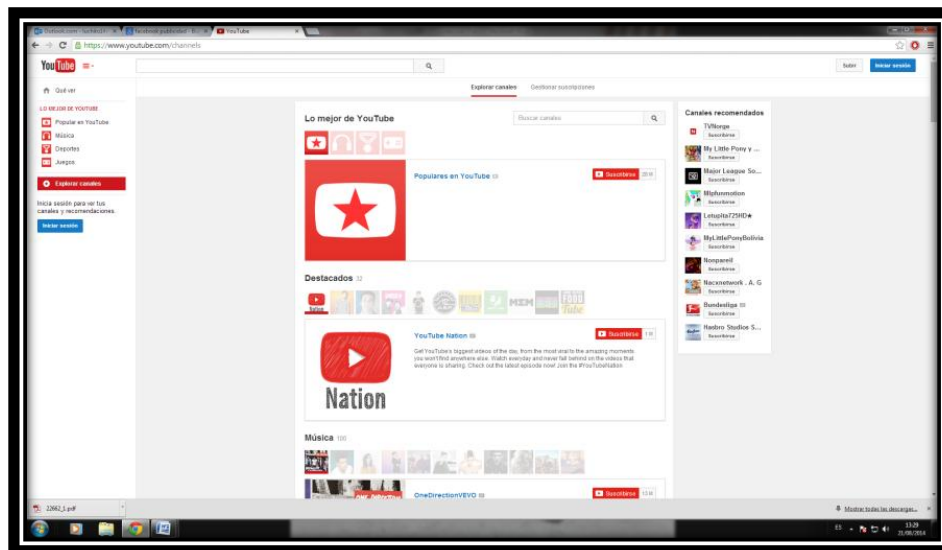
Outlook.com - luchito19 × Facebook publicidad - B... × YouTube ×

https://www.youtube.com/channels

YouTube

Subir Iniciar sesión

Qué ver

LO MEJOR DE YOUTUBE

Popular en YouTube

Música

Deportes

Juegos

Explorar canales

Inicia sesión para ver tus canales y recomendaciones.

Iniciar sesión

Explorar canales Gestionar suscripciones

Lo mejor de YouTube

Buscar canales

Populares en YouTube

Suscribirse

Destacados 32

MEM FOOD Tube

YouTube Nation

Suscribirse

Get YouTube's biggest videos of the day, from the most viral to the amazing moments you won't find anywhere else. Watch everyday and never fall behind on the videos that everyone is sharing. Check out the latest episode now! Join the #YouTubeNation

Nation

Música 100

OneDirectionVEVO

Suscribirse

Canales recomendados

TVNorge
Suscribirse

My Little Pony y ...
Suscribirse

Major League So...
Suscribirse

Mlpfanmotion
Suscribirse

Letupita725HD★
Suscribirse

MyLittlePonyBolivia
Suscribirse

Bonpareil
Suscribirse

Nacxnetwork . A. G
Suscribirse

Bundesliga
Suscribirse

Hasbro Studios S...
Suscribirse

22662_1.pdf

Mostrar todas las descargas...

ES 13:29 21/08/2014